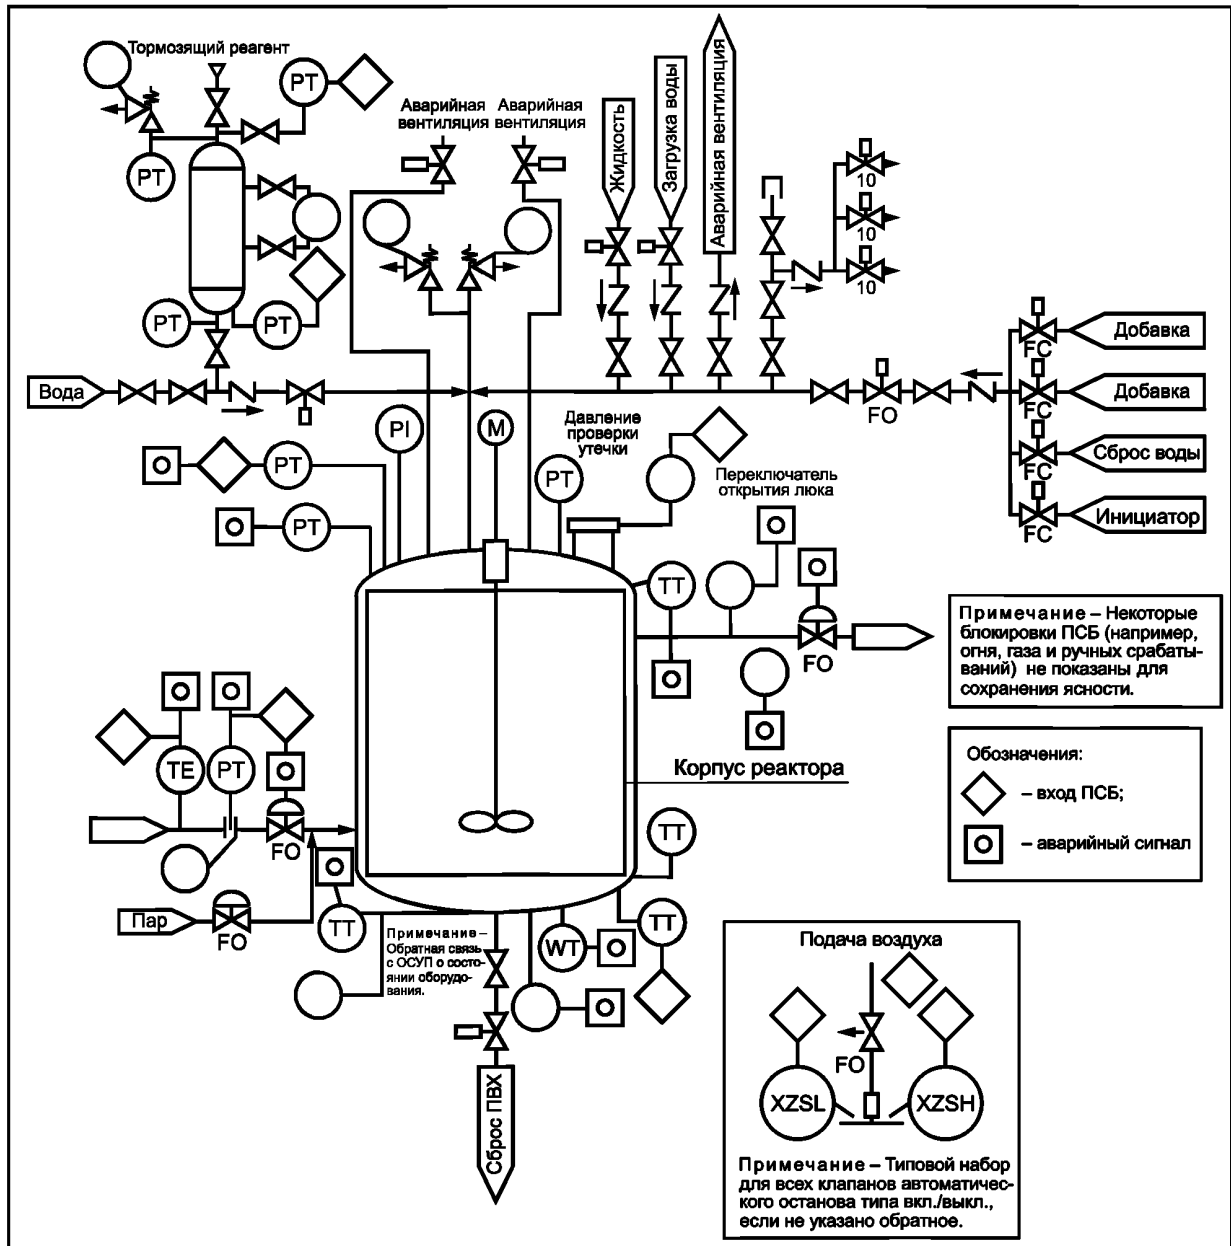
Тормозящий реагент
PT
PT
PT
PT
Аварийная вентиляция
Аварийная вентиляция
Жидкость
Загрузка воды
Аварийная вентиляция
10
10
10
Добавка
FC
Добавка
FC
Сброс воды
FC
Инициатор
FC
Вода
FO
PI
M
Давление проверки утечки
PT
PT
PT
Переключатель открытия люка
TT
FO
Примечание – Некоторые блокировки ПСБ (например, огня, газа и ручных срабатываний) не показаны для сохранения ясности.
Обозначения:
– вход ПСБ;
– аварийный сигнал
Корпус реактора
TE
PT
FO
TT
Пар
FO
TT
Примечание – Обратная связь с ОСУП о состоянии оборудования.
WT
TT
Сброс ПВХ
Подача воздуха
FO
XZSL
XZSH
Примечание – Типовой набор для всех клапанов автоматического останова типа вкл./выкл., если не указано обратное.